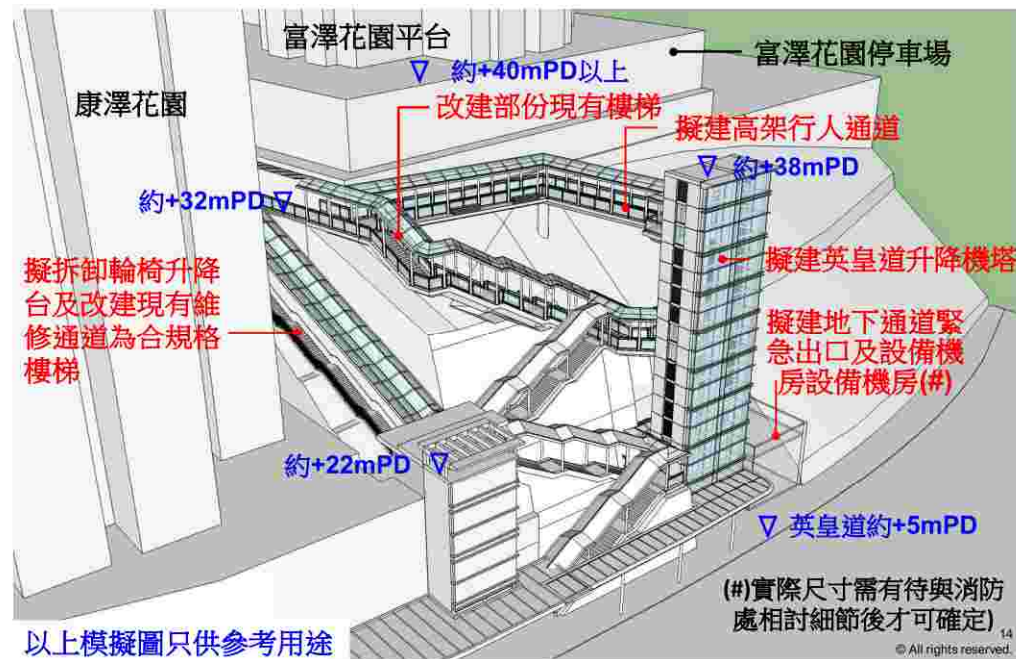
富澤花園平台

富澤花園停車場

▽ 約+40mPD以上

康澤花園

改建部份現有樓梯

擬建高架行人通道

▽ 約+38mPD

約+32mPD ▽

擬拆卸輪椅升降台及改建現有維修通道為合規格樓梯

擬建英皇道升降機塔

擬建地下通道緊急出口及設備機房設備機房(#)

約+22mPD ▽

▽ 英皇道約+5mPD

(#)實際尺寸需有待與消防處相討細節後才可確定)

以上模擬圖只供參考用途

14

© All rights reserved.